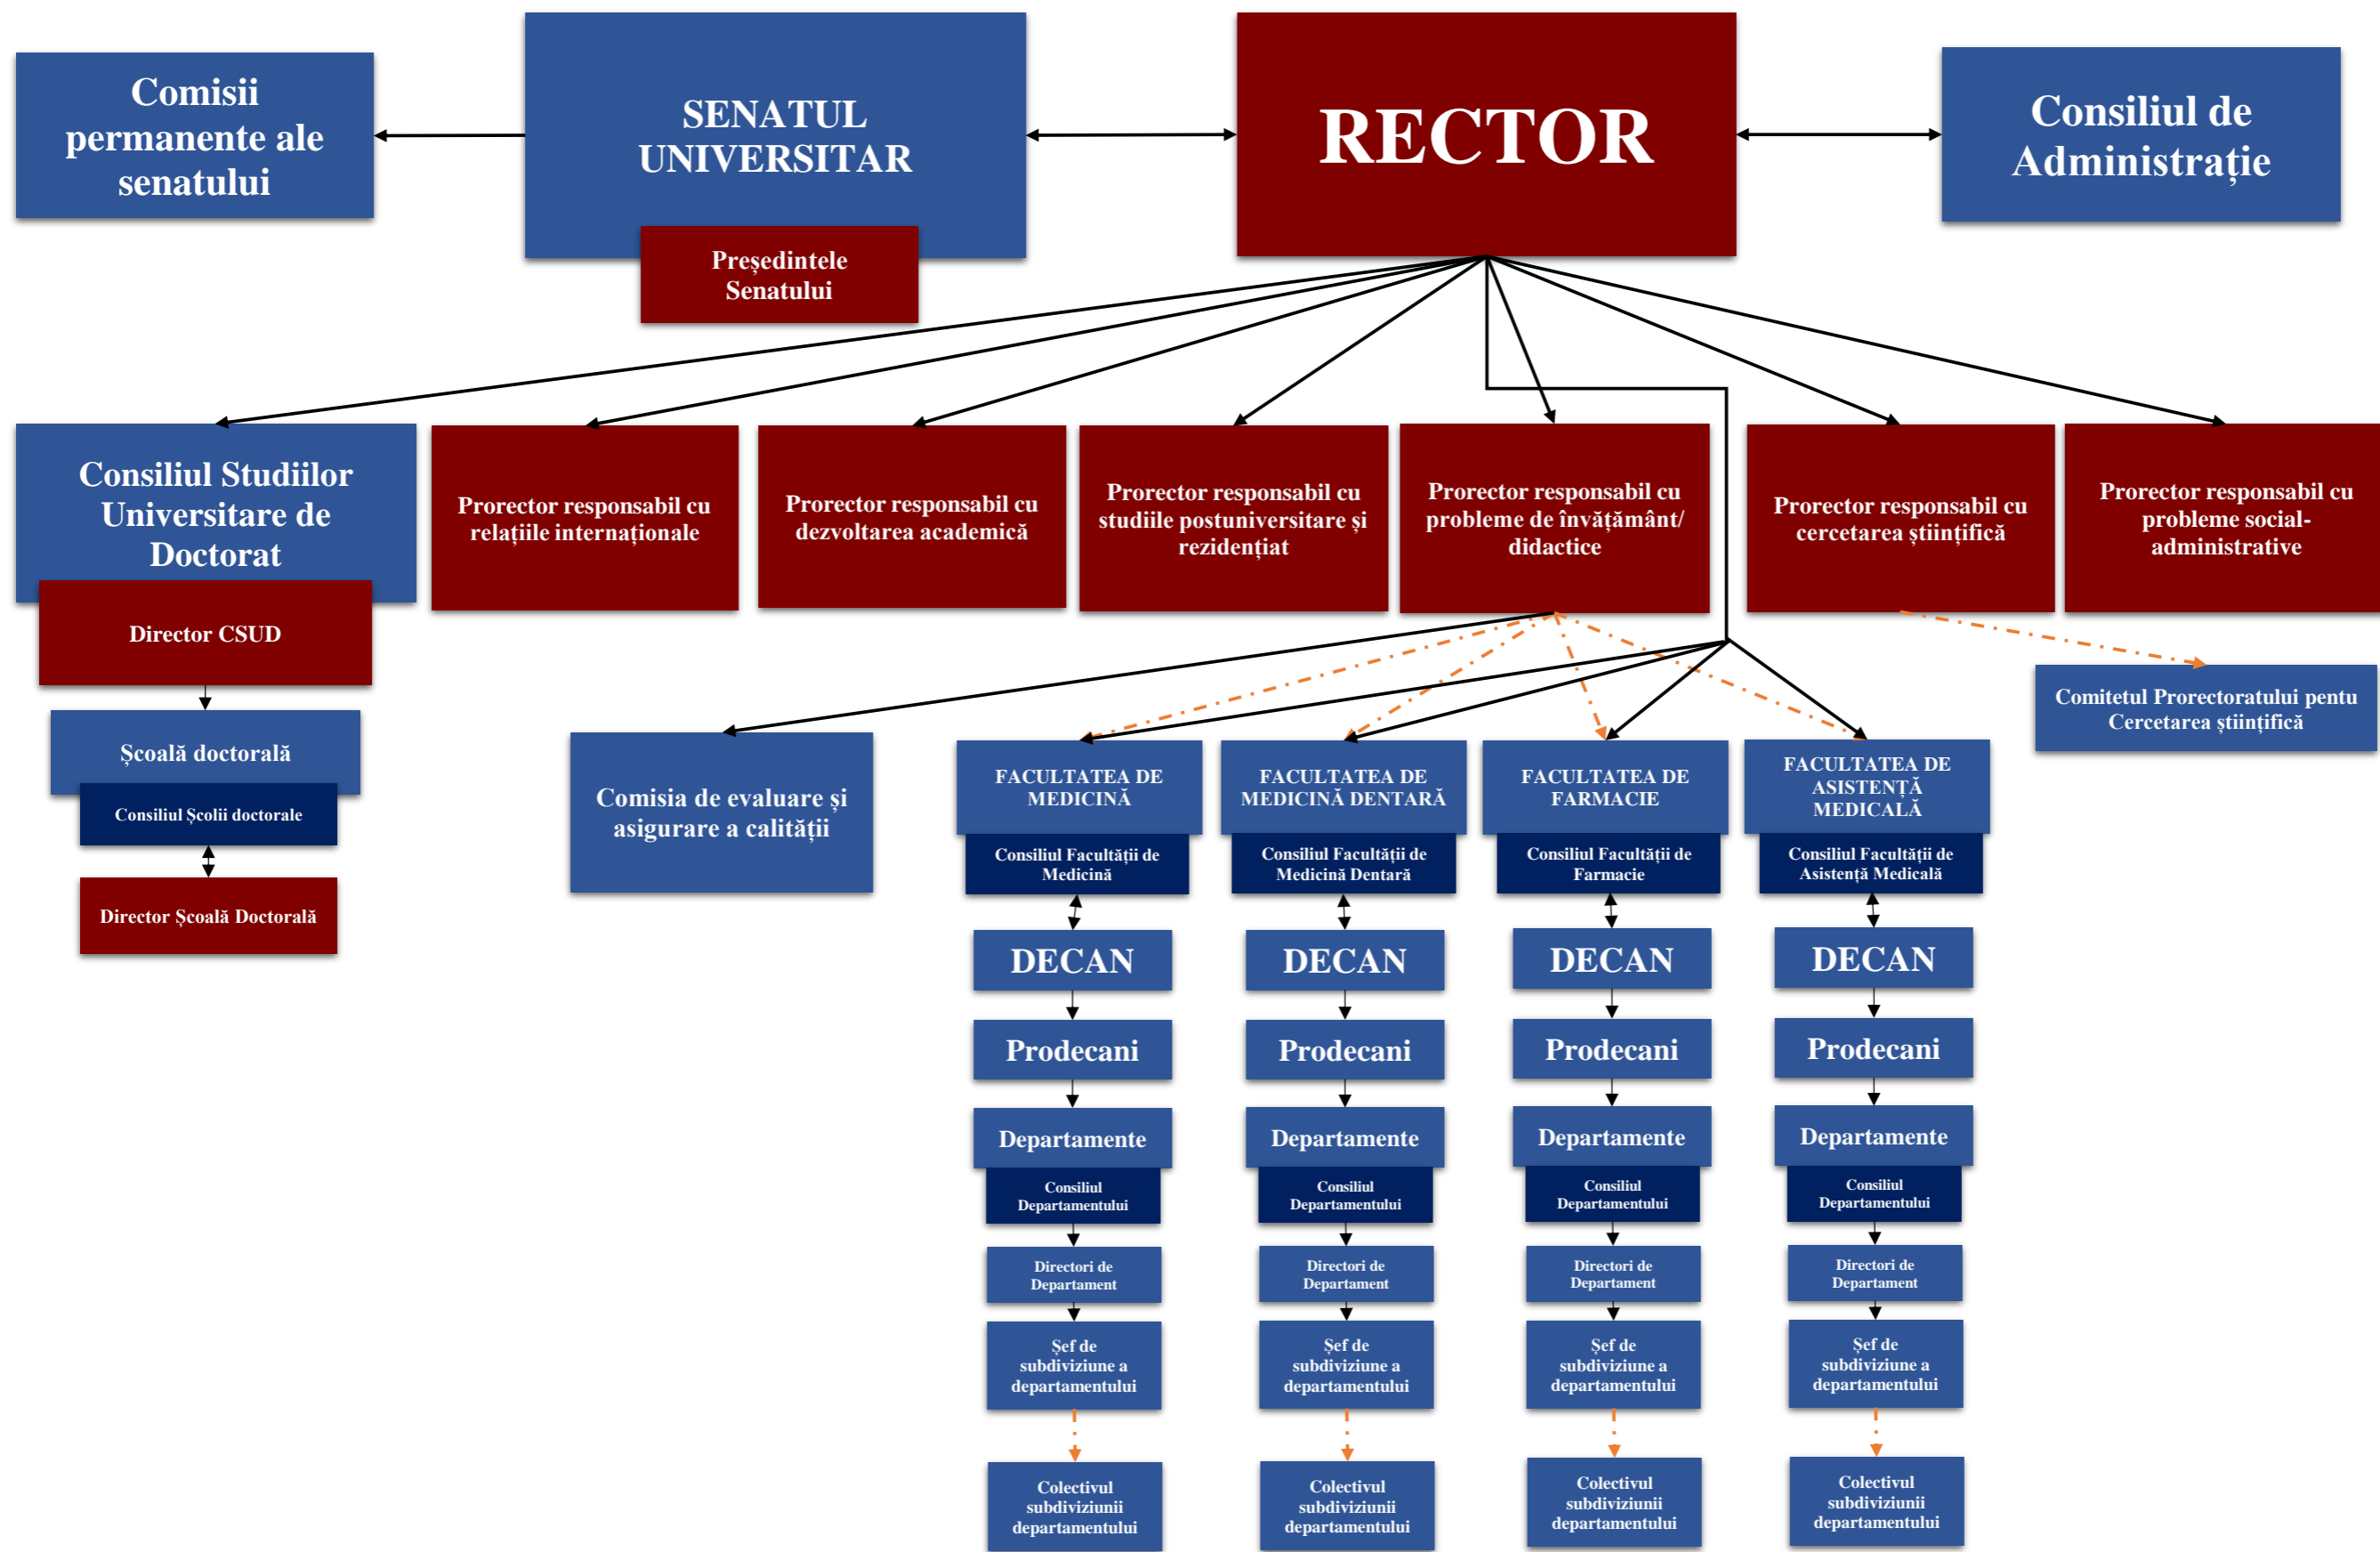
Comisii permanente ale senatului

SENATUL UNIVERSITAR

Președintele Senatului

RECTOR

Consiliul de Administrație

Consiliul Studiilor Universitare de Doctorat

Director CSUD

Școală doctorală

Consiliul Școlii doctorale

Director Școală Doctorală

Prorector responsabil cu relațiile internaționale

Prorector responsabil cu dezvoltarea academică

Prorector responsabil cu studiile postuniversitare și rezidențiat

Prorector responsabil cu probleme de învățământ/ didactice

Prorector responsabil cu cercetarea științifică

Prorector responsabil cu probleme social-administrative

Comitetul Prorectoratului pentru Cercetarea științifică

Comisia de evaluare și asigurare a calității

FACULTATEA DE MEDICINĂ

Consiliul Facultății de Medicină

DECAN

Prodecani

Departamente

Consiliul Departamentului

Directori de Departament

Șef de subdiviziune a departamentului

Colectivul subdiviziunii departamentului

FACULTATEA DE MEDICINĂ DENTARĂ

Consiliul Facultății de Medicină Dentară

DECAN

Prodecani

Departamente

Consiliul Departamentului

Directori de Departament

Șef de subdiviziune a departamentului

Colectivul subdiviziunii departamentului

FACULTATEA DE FARMACIE

Consiliul Facultății de Farmacie

DECAN

Prodecani

Departamente

Consiliul Departamentului

Directori de Departament

Șef de subdiviziune a departamentului

Colectivul subdiviziunii departamentului

FACULTATEA DE ASISTENȚĂ MEDICALĂ

Consiliul Facultății de Asistență Medicală

DECAN

Prodecani

Departamente

Consiliul Departamentului

Directori de Departament

Șef de subdiviziune a departamentului

Colectivul subdiviziunii departamentului